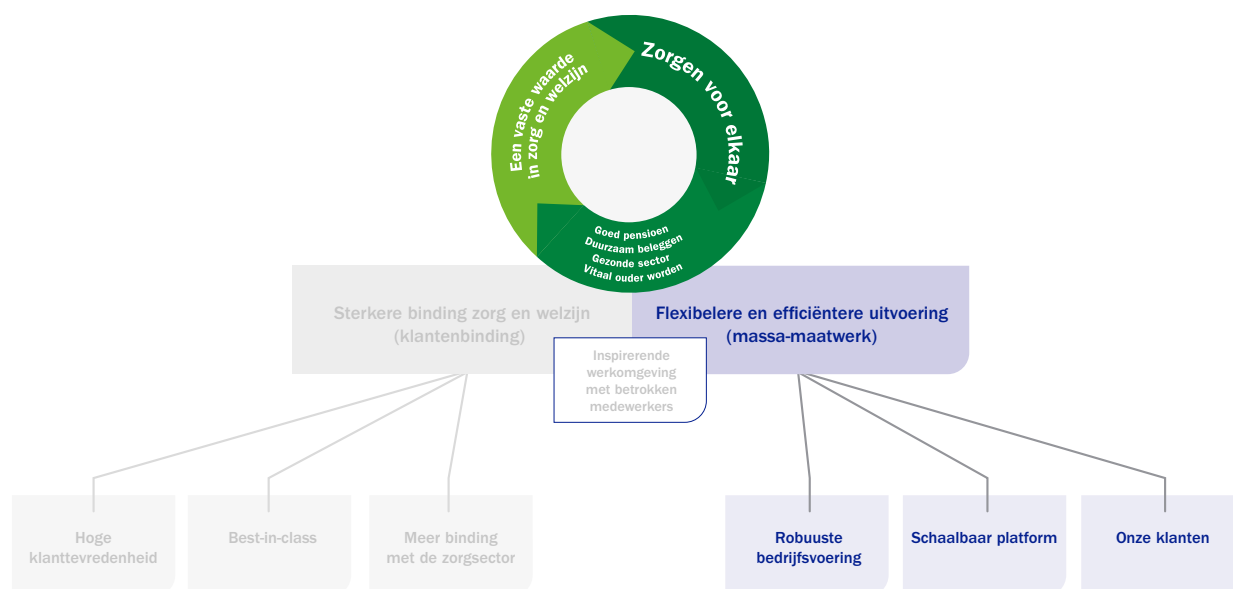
Een vaste waarde in zorg en welzijn

Zorgen voor elkaar

Goed pensioen
Duurzaam beleggen
Gezonde sector
Vitaal ouder worden

Sterkere binding zorg en welzijn (klantenbinding)

Flexibelere en efficiëntere uitvoering (massa-maatwerk)

Inspirerende werkomgeving met betrokken medewerkers

Hoge klanttevredenheid

Best-in-class

Meer binding met de zorgsector

Robuuste bedrijfsvoering

Schaalbaar platform

Onze klanten